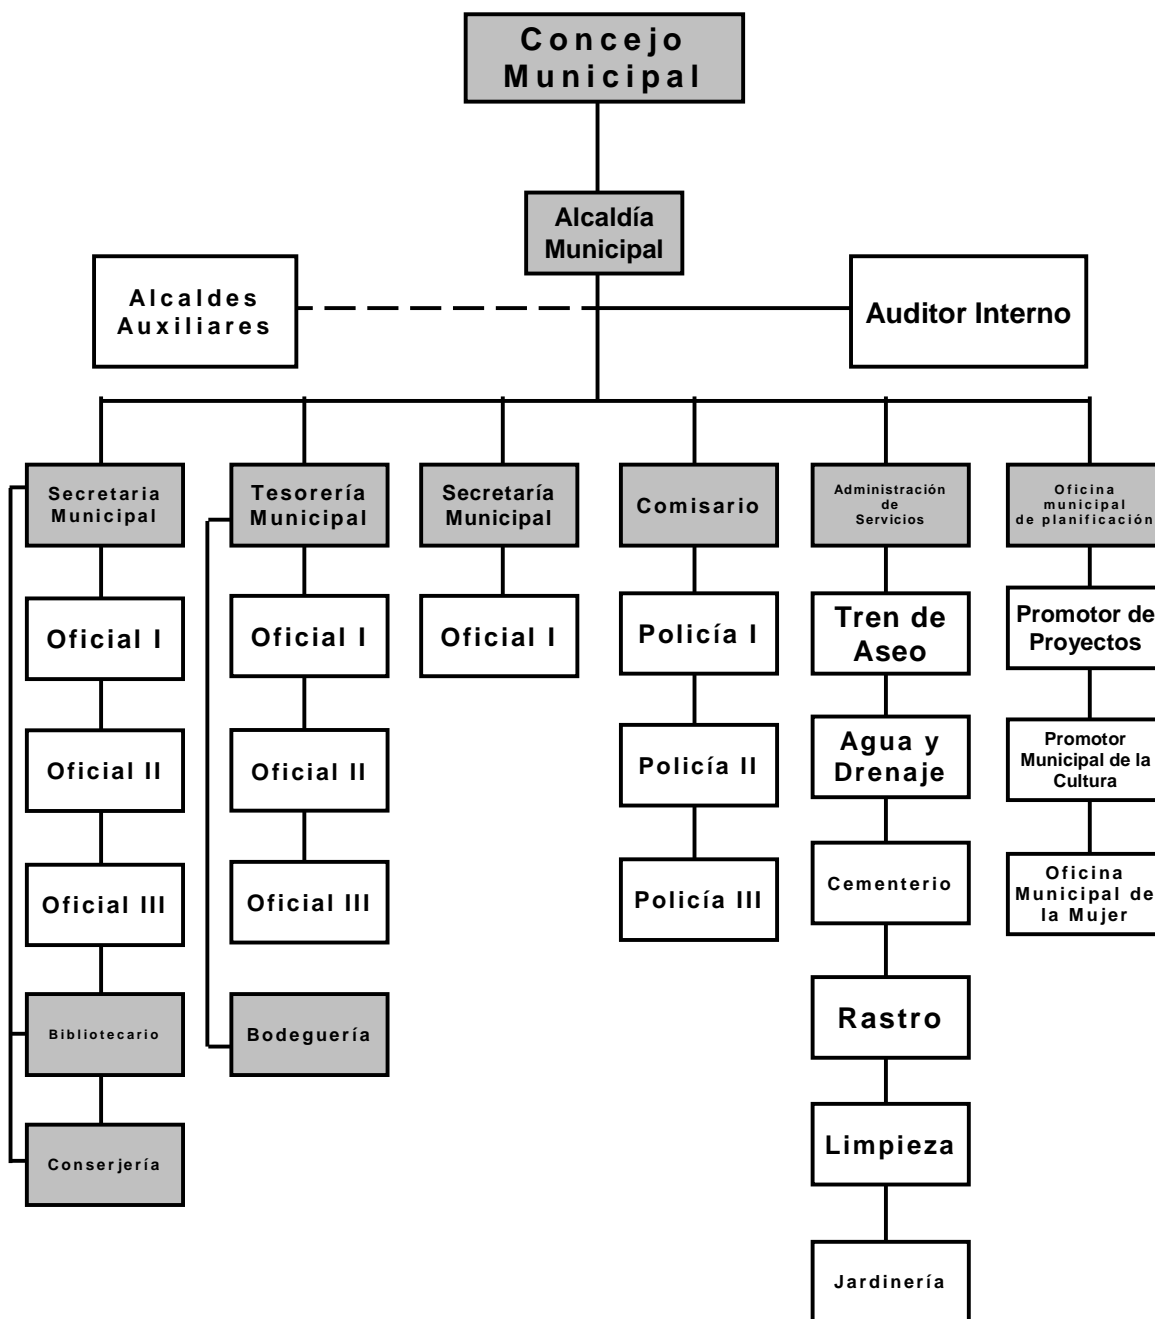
Concejo Municipal

Alcaldía Municipal

Alcaldes Auxiliares

Auditor Interno

Secretaria Municipal

Oficial I

Oficial II

Oficial III

Bibliotecario

Conserjería

Tesorería Municipal

Oficial I

Oficial II

Oficial III

Bodeguería

Secretaría Municipal

Oficial I

Comisario

Policía I

Policía II

Policía III

Administración de Servicios

Tren de Aseo

Agua y Drenaje

Cementerio

Rastro

Limpieza

Jardinería

Oficina municipal de planificación

Promotor de Proyectos

Promotor Municipal de la Cultura

Oficina Municipal de la Mujer